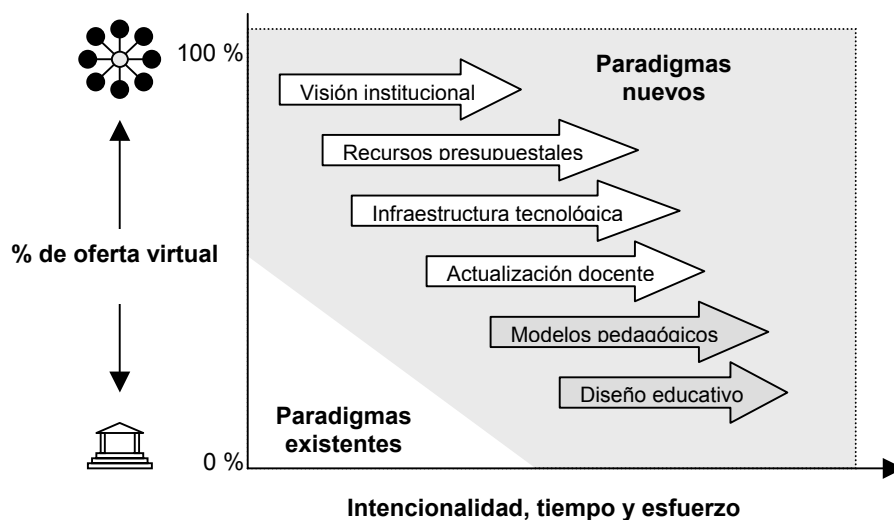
100 %

% de oferta virtual

0 %

Visión institucional

Paradigmas nuevos

Recursos presupuestales

Infraestructura tecnológica

Actualización docente

Modelos pedagógicos

Diseño educativo

Paradigmas existentes

Intencionalidad, tiempo y esfuerzo